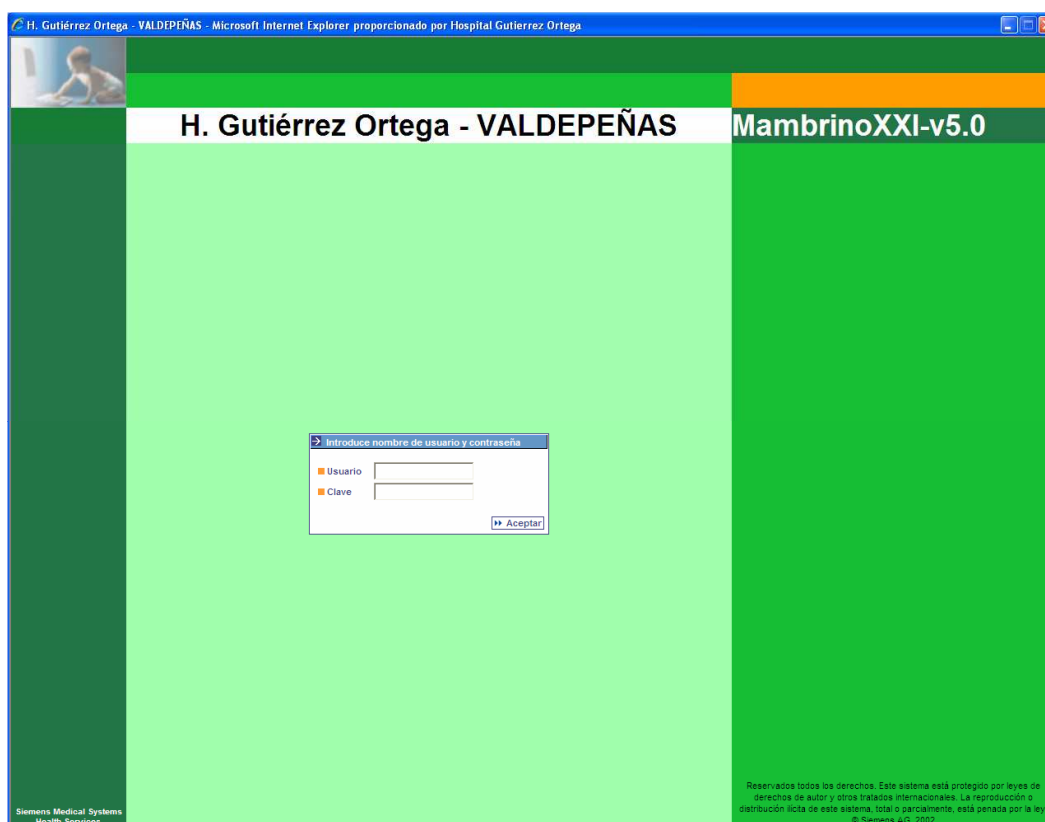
H. Gutiérrez Ortega - VALDEPEÑAS - Microsoft Internet Explorer proporcionado por Hospital Gutierrez Ortega

H. Gutiérrez Ortega - VALDEPEÑAS

MambrinoXXI-v5.0

Introduce nombre de usuario y contraseña

Usuario

Clave

Aceptar

Siemens Medical Systems
Health Services

Reservados todos los derechos. Este sistema está protegido por leyes de derechos de autor y otros tratados internacionales. La reproducción o distribución ilícita de este sistema, total o parcialmente, está penada por la ley.
© Siemens AG, 2002